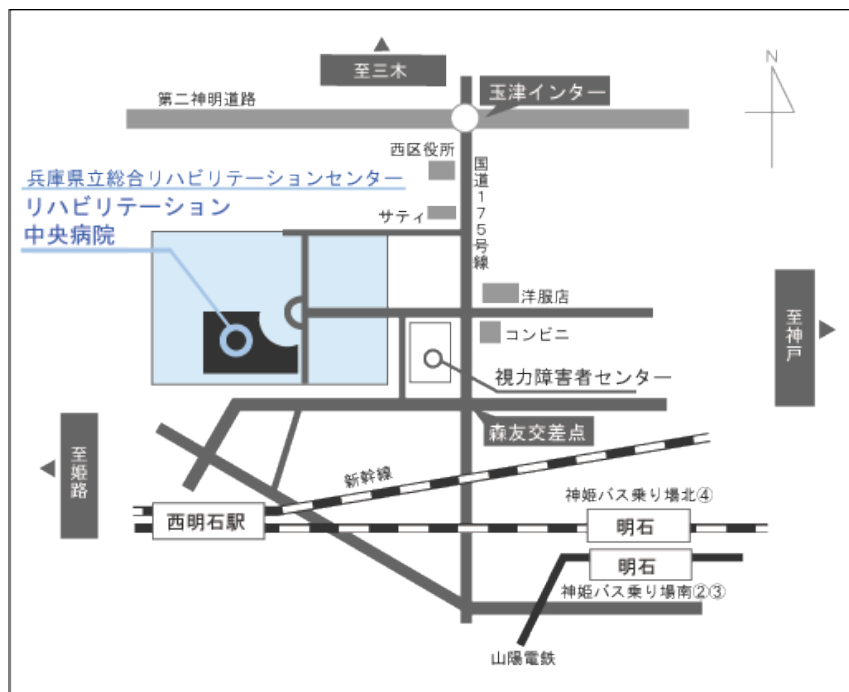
至三木

N

第二神明道路

玉津インター

西区役所

国道175号線

兵庫県立総合リハビリテーションセンター

リハビリテーション中央病院

サティ

洋服店

コンビニ

至神戸

視力障害者センター

至姫路

森友交差点

新幹線

神姫バス乗り場北④

西明石駅

明石

明石

神姫バス乗り場南②③

山陽電鉄